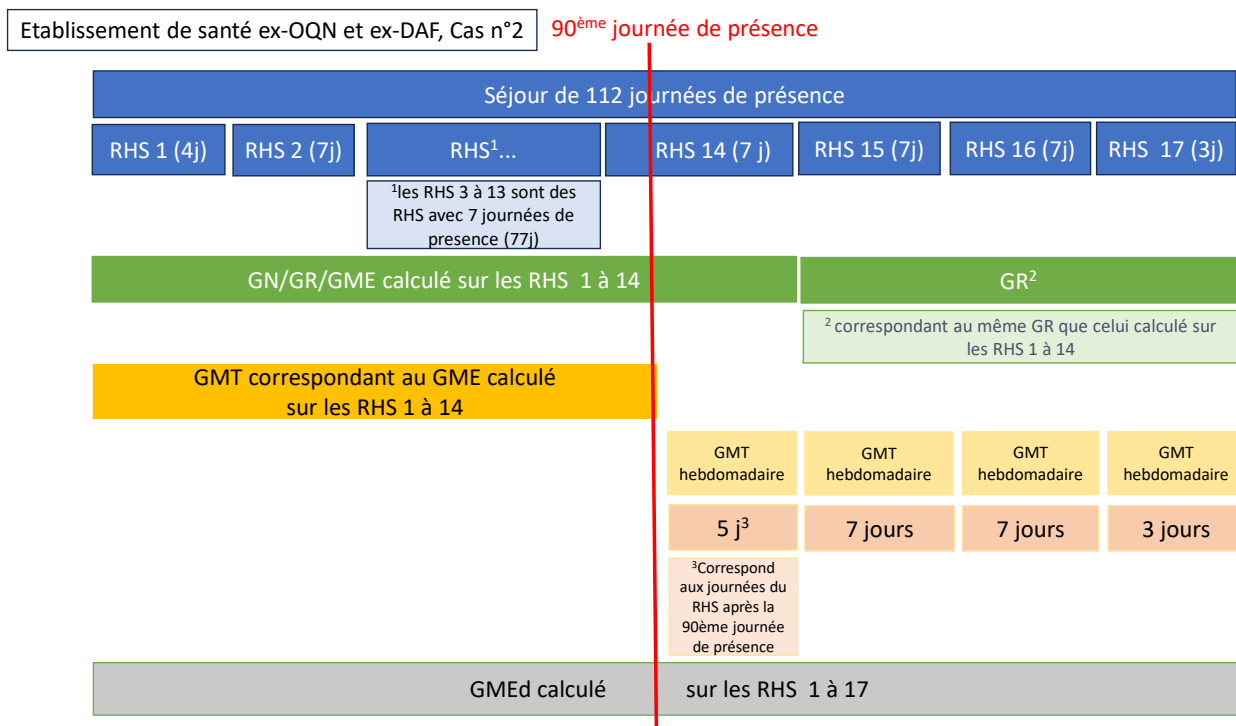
Etablissement de santé ex-OQN et ex-DAF, Cas n°2

$90^{ème}$ journée de présence

Séjour de 112 journées de présence

RHS 1 (4j)

RHS 2 (7j)

$RHS^{1}$...

RHS 14 (7 j)

RHS 15 (7j)

RHS 16 (7j)

RHS 17 (3j)

$^{1}$les RHS 3 à 13 sont des RHS avec 7 journées de presence (77j)

GN/GR/GME calculé sur les RHS 1 à 14

$GR^{2}$

$^{2}$ correspondant au même GR que celui calculé sur les RHS 1 à 14

GMT correspondant au GME calculé sur les RHS 1 à 14

GMT hebdomadaire

GMT hebdomadaire

GMT hebdomadaire

GMT hebdomadaire

$5\ j^{3}$

7 jours

7 jours

3 jours

$^{3}$Correspond aux journées du RHS après la 90ème journée de présence

GMEd calculé sur les RHS 1 à 17